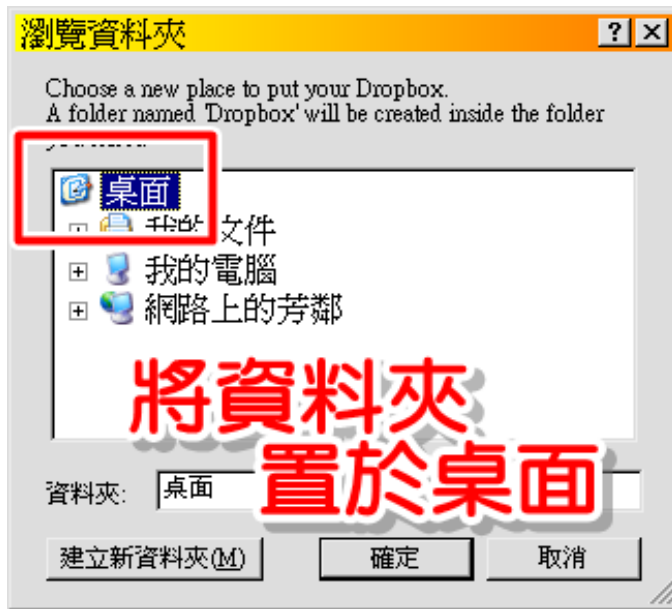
瀏覽資料夾

Choose a new place to put your Dropbox.
A folder named 'Dropbox' will be created inside the folder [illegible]

桌面
我的文件
我的電腦
網路上的芳鄰

將資料夾
置於桌面

資料夾: 桌面

建立新資料夾(M)
確定
取消